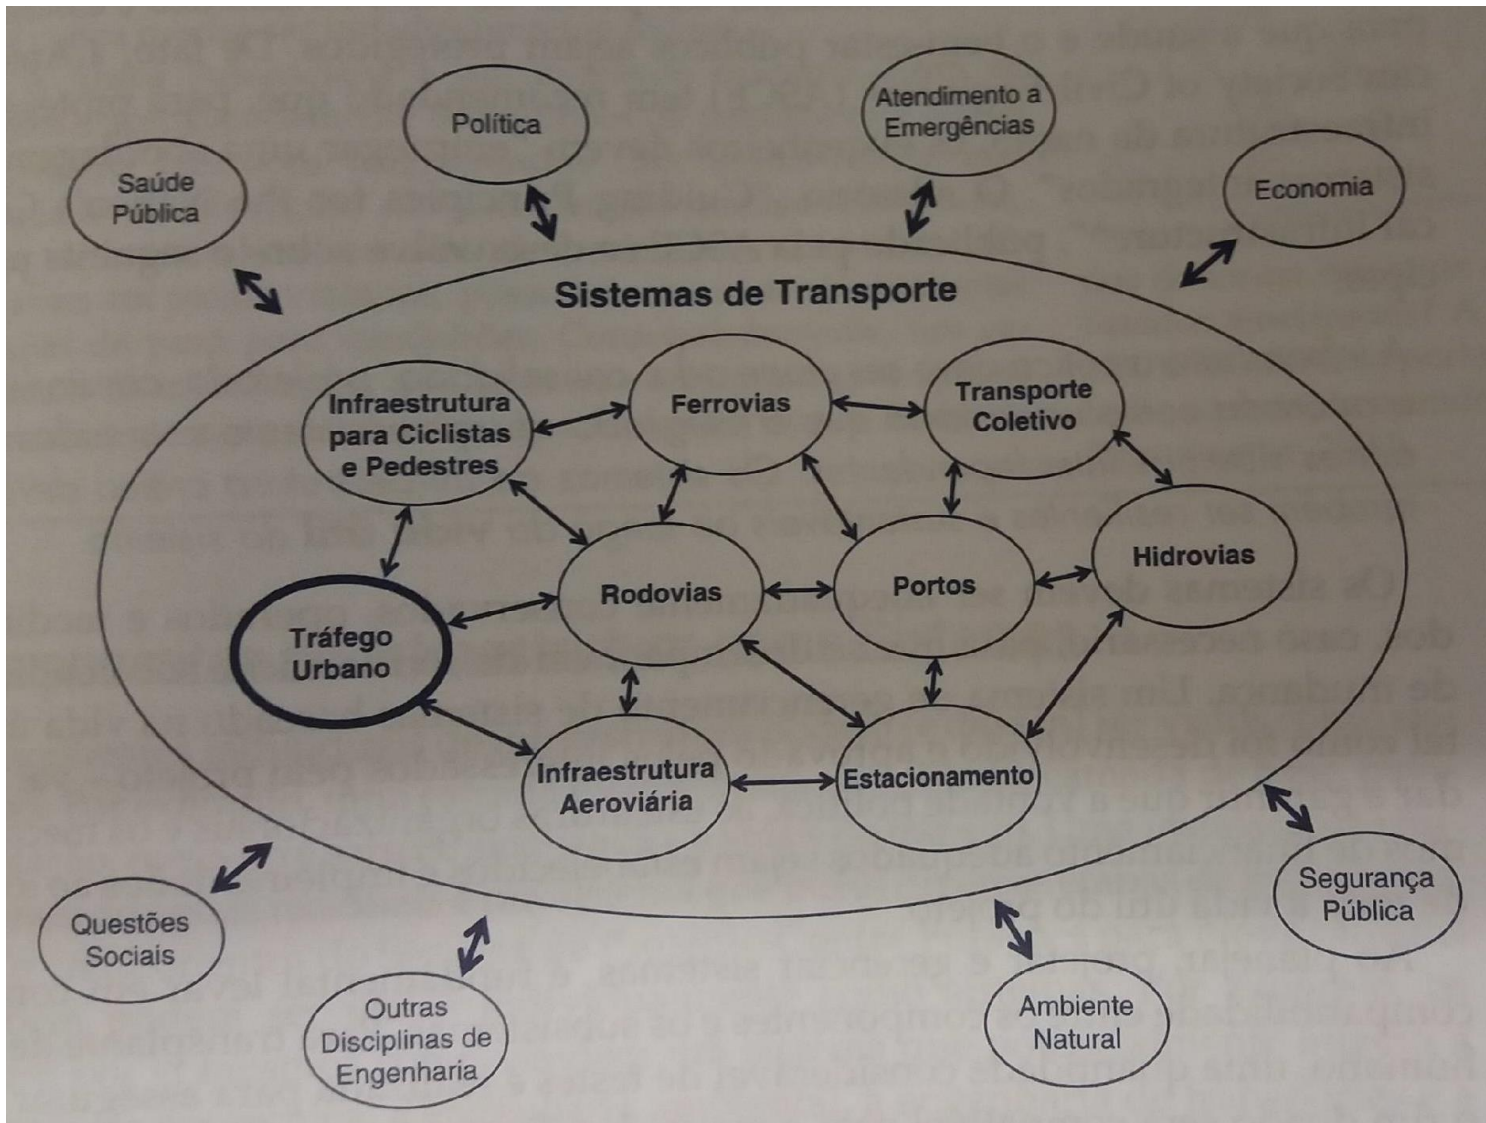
Saúde Pública

Política

Atendimento a Emergências

Economia

Sistemas de Transporte

Infraestrutura para Ciclistas e Pedestres

Ferrovias

Transporte Coletivo

Hidrovias

Rodovias

Portos

Tráfego Urbano

Infraestrutura Aeroviária

Estacionamento

Segurança Pública

Questões Sociais

Outras Disciplinas de Engenharia

Ambiente Natural